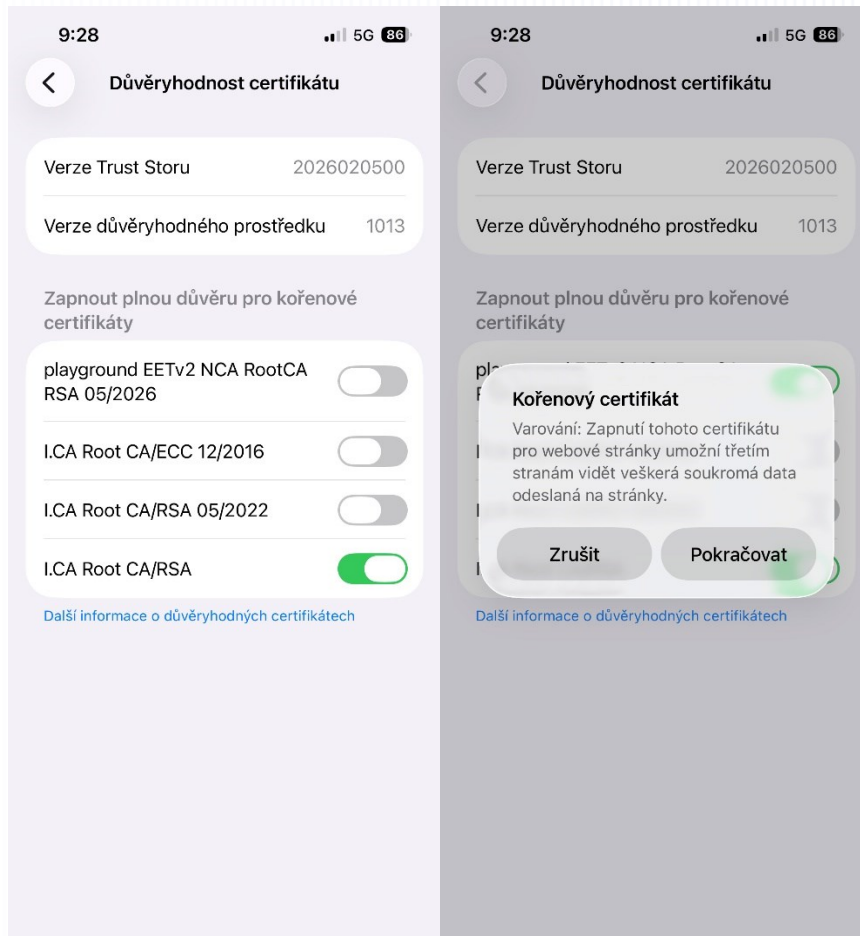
9:28

5G 86

Důvěryhodnost certifikátu

Verze Trust Storu 2026020500

Verze důvěryhodného prostředku 1013

Zapnout plnou důvěru pro kořenové certifikáty

playground EETv2 NCA RootCA RSA 05/2026

I.CA Root CA/ECC 12/2016

I.CA Root CA/RSA 05/2022

I.CA Root CA/RSA

Další informace o důvěryhodných certifikátech

9:28

5G 86

Důvěryhodnost certifikátu

Verze Trust Storu 2026020500

Verze důvěryhodného prostředku 1013

Zapnout plnou důvěru pro kořenové certifikáty

pl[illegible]

Kořenový certifikát

Varování: Zapnutí tohoto certifikátu pro webové stránky umožní třetím stranám vidět veškerá soukromá data odeslaná na stránky.

Zrušit

Pokračovat

Další informace o důvěryhodných certifikátech